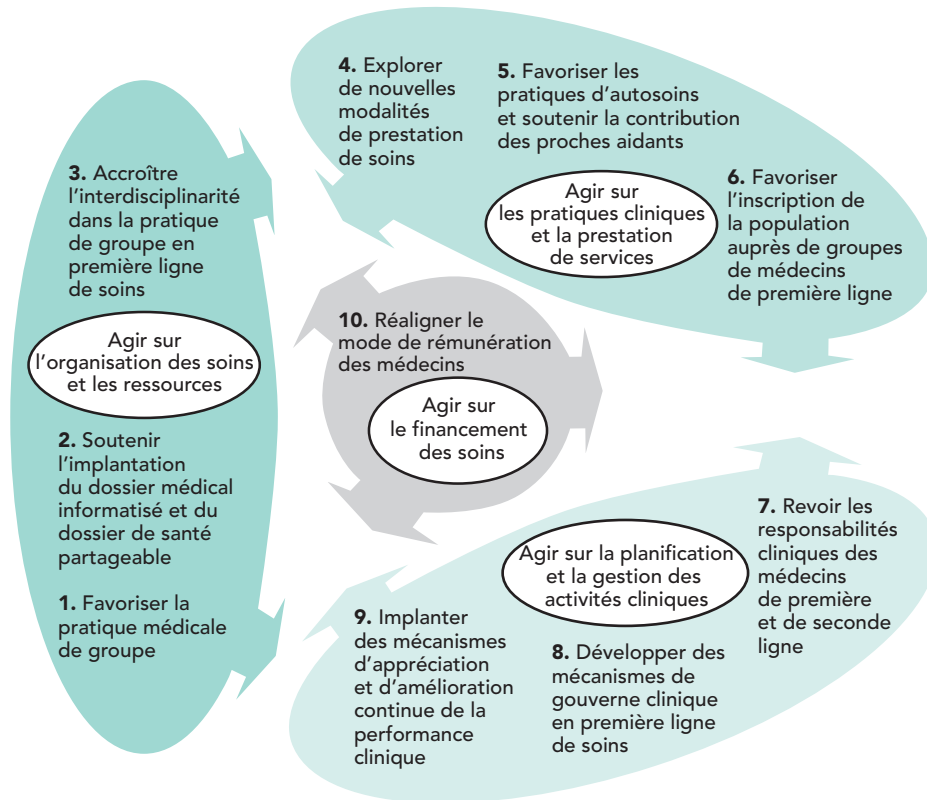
4. Explorer de nouvelles modalités de prestation de soins

5. Favoriser les pratiques d'autosoins et soutenir la contribution des proches aidants

Agir sur les pratiques cliniques et la prestation de services

6. Favoriser l'inscription de la population auprès de groupes de médecins de première ligne

3. Accroître l'interdisciplinarité dans la pratique de groupe en première ligne de soins

Agir sur l'organisation des soins et les ressources

2. Soutenir l'implantation du dossier médical informatisé et du dossier de santé partageable

1. Favoriser la pratique médicale de groupe

10. Réaligner le mode de rémunération des médecins

Agir sur le financement des soins

7. Revoir les responsabilités cliniques des médecins de première et de seconde ligne

Agir sur la planification et la gestion des activités cliniques

9. Implanter des mécanismes d'appréciation et d'amélioration continue de la performance clinique

8. Développer des mécanismes de gouverne clinique en première ligne de soins